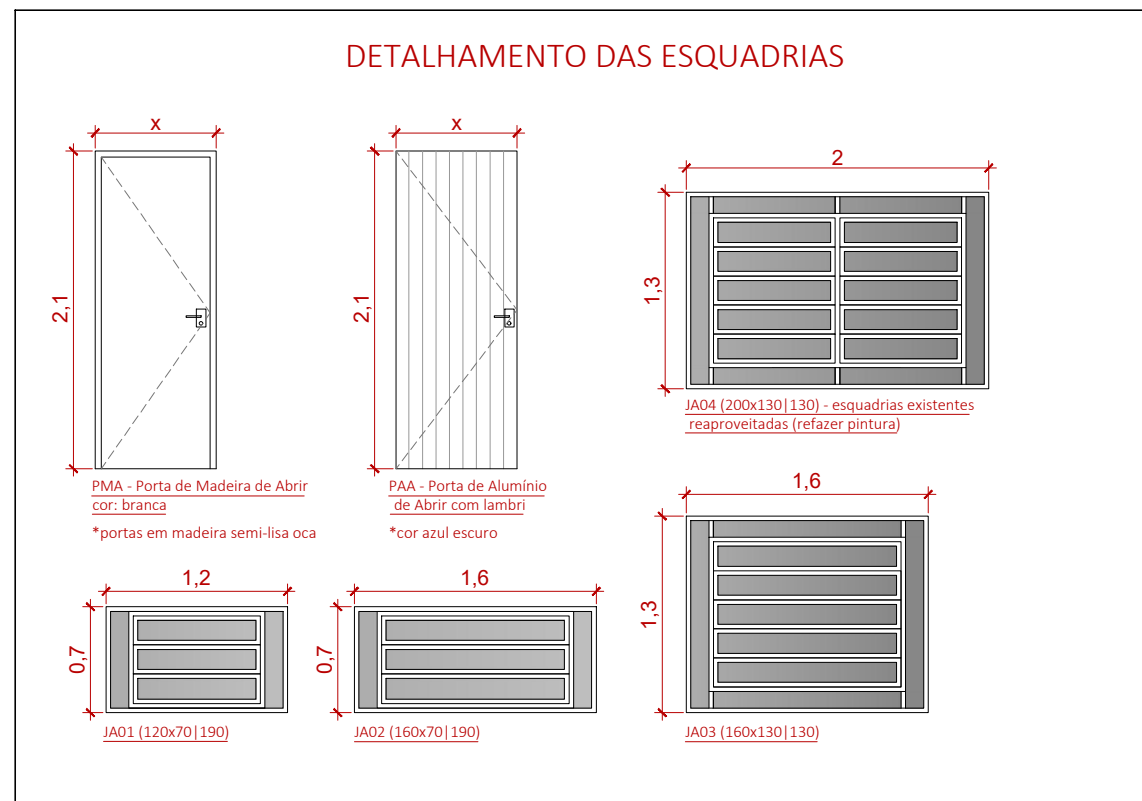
DETALHAMENTO DAS ESQUADRIAS

x

2,1

PMA - Porta de Madeira de Abrir
cor: branca

*portas em madeira semi-lisa oca

x

2,1

PAA - Porta de Alumínio de Abrir com lambri

*cor azul escuro

2

1,3

JA04 (200x130|130) - esquadrias existentes reaproveitadas (refazer pintura)

1,6

1,3

JA03 (160x130|130)

1,2

0,7

JA01 (120x70|190)

1,6

0,7

JA02 (160x70|190)